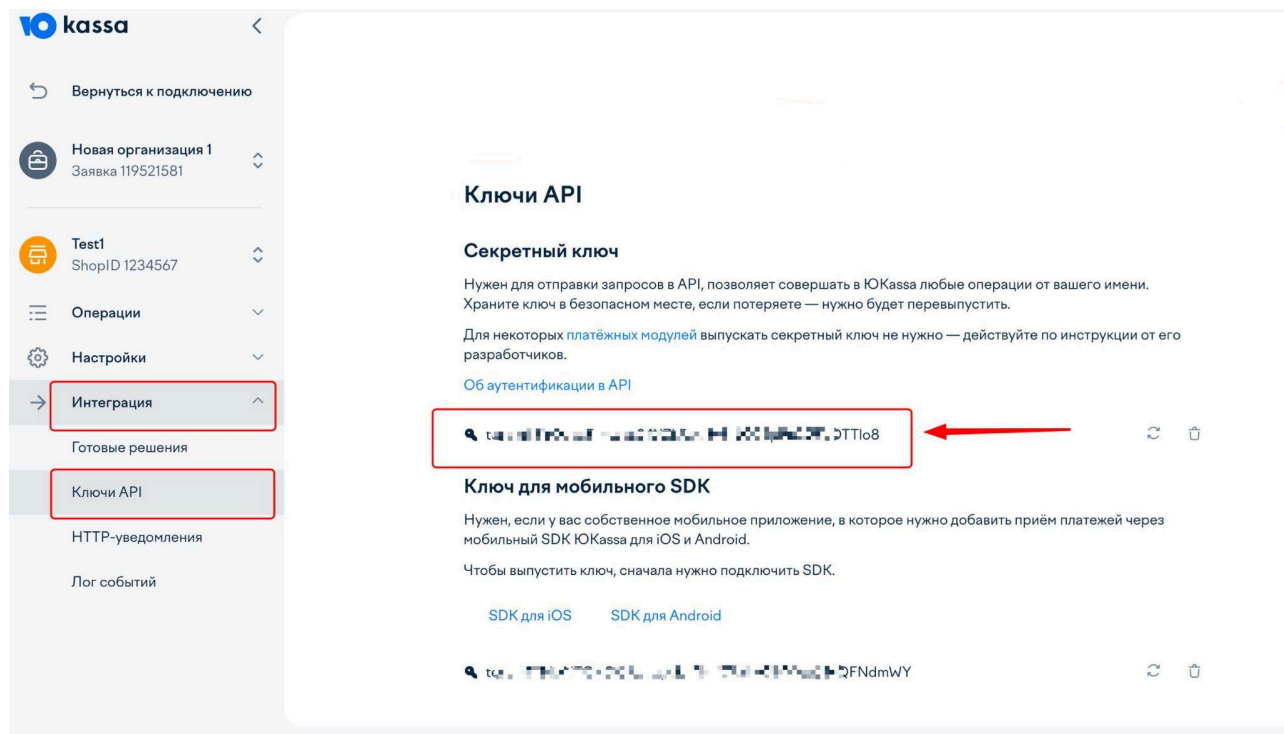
kassa

Вернуться к подключению

Новая организация 1
Заявка 119521581

Test1
ShopID 1234567

Операции

Настройки

Интеграция

Готовые решения

Ключи API

HTTP-уведомления

Лог событий

Ключи API

Секретный ключ

Нужен для отправки запросов в API, позволяет совершать в ЮKassa любые операции от вашего имени. Храните ключ в безопасном месте, если потеряете — нужно будет перевыпустить.

Для некоторых платёжных модулей выпускать секретный ключ не нужно — действуйте по инструкции от его разработчиков.

Об аутентификации в API

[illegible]DTTlo8

Ключ для мобильного SDK

Нужен, если у вас собственное мобильное приложение, в которое нужно добавить приём платежей через мобильный SDK ЮKassa для iOS и Android.

Чтобы выпустить ключ, сначала нужно подключить SDK.

SDK для iOS SDK для Android

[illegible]QFNdmWY